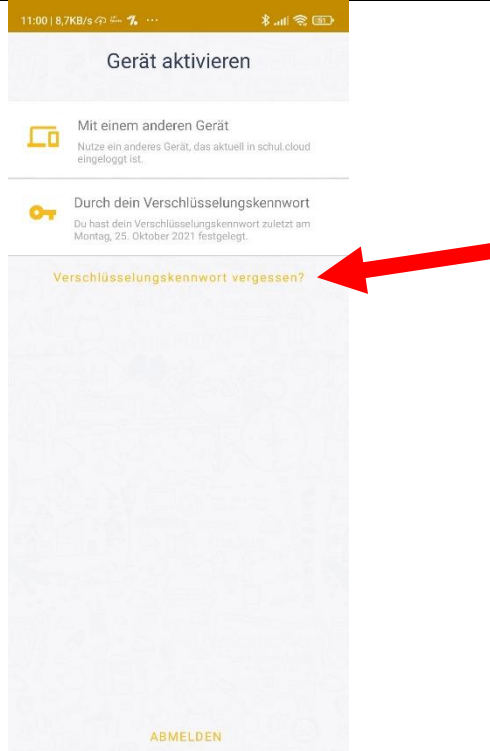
11:00 | 8,7KB/s ··· 

Gerät aktivieren

Mit einem anderen Gerät
Nutze ein anderes Gerät, das aktuell in schul.cloud eingeloggt ist.

Durch dein Verschlüsselungskennwort
Du hast dein Verschlüsselungskennwort zuletzt am Montag, 25. Oktober 2021 festgelegt.

Verschlüsselungskennwort vergessen?

ABMELDEN